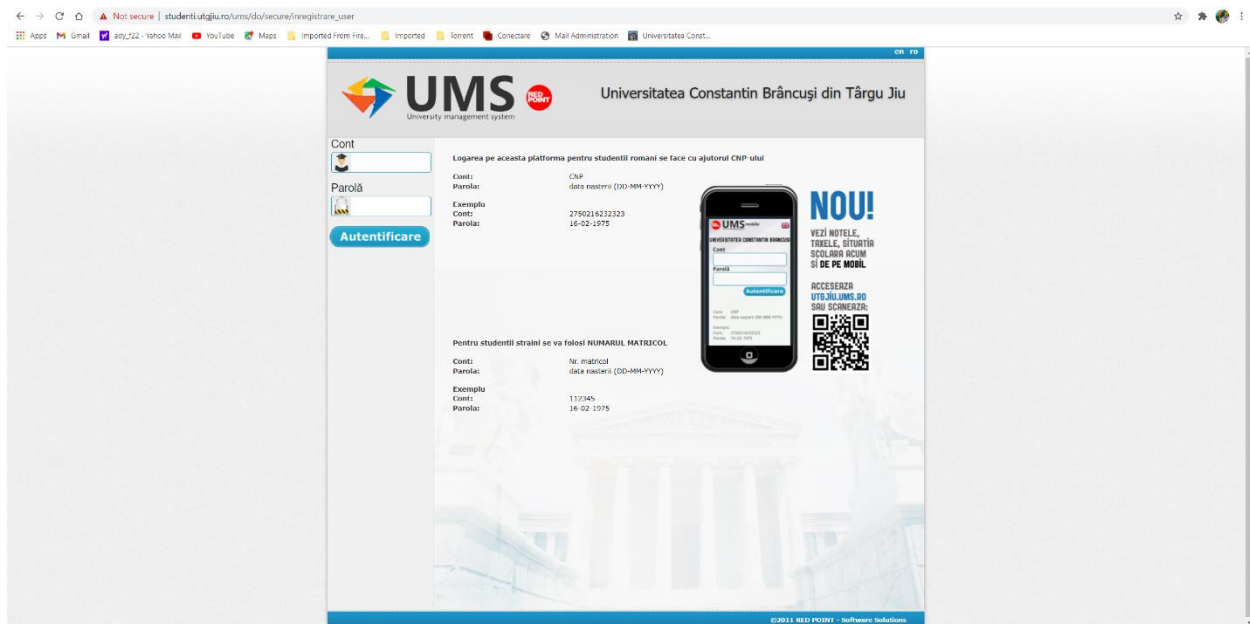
Not secure | studenti.utgjiu.ro/ums/do/secure/inregistrare_user

Apps Gmail ady_f22 - Yahoo Mail YouTube Maps Imported From Fire... Imported Torrent Conectare Mail Administration Universitatea Const...

en ro

UMS RED POINT
University management system

Universitatea Constantin Brâncuşi din Târgu Jiu

Cont

Parolă

Autentificare

Logarea pe aceasta platforma pentru studentii romani se face cu ajutorul CNP-ului

| Cont: | CNP |
|---|---|
| Parola: | data nasterii (DD-MM-YYYY) |

Exemplu

| Cont: | 2750216232323 |
|---|---|
| Parola: | 16-02-1975 |

UMS mobile
UNIVERSITATEA CONSTANTIN BRANCUSI
Cont
Parolă
Autentificare

NOU!

VEZI NOTELE, TAXELE, SITUAŢIA ŞCOLARA ACUM ŞI DE PE MOBIL

ACCESEAZA UTGJIU.UMS.RO SAU SCANEAZA:

Pentru studentii straini se va folosi NUMARUL MATRICOL

| Cont: | Nr. matricol |
|---|---|
| Parola: | data nasterii (DD-MM-YYYY) |

Exemplu

| Cont: | 112345 |
|---|---|
| Parola: | 16-02-1975 |

©2011 RED POINT - Software Solutions